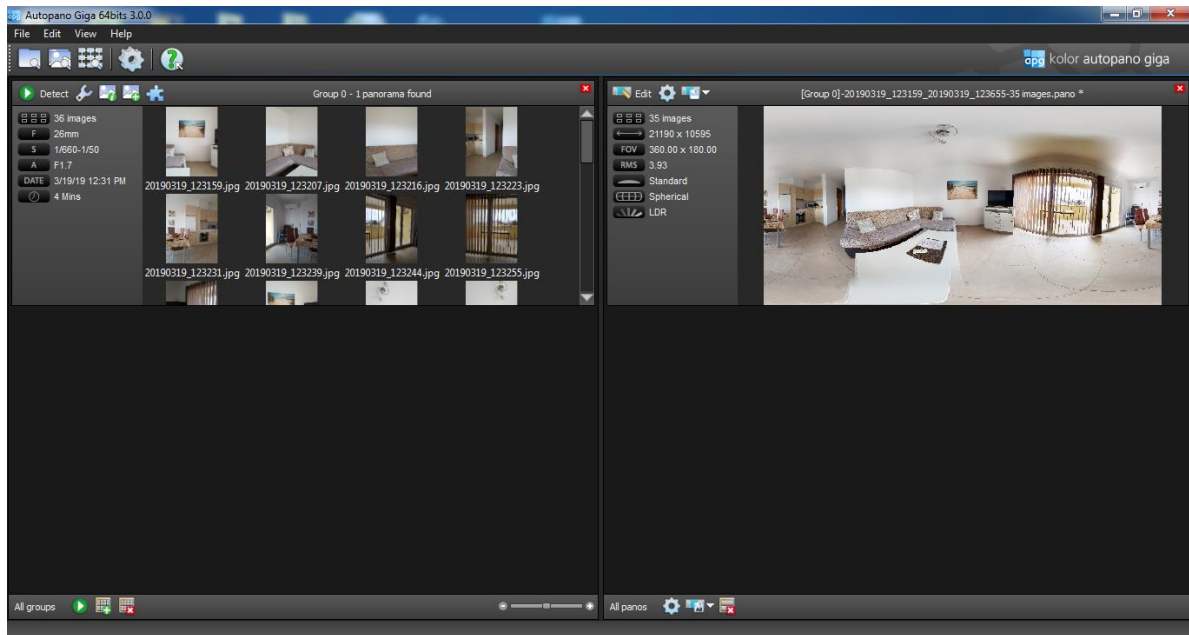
Autopano Giga 64bits 3.0.0

File Edit View Help

apg kolor autopano giga

Detect

Group 0 - 1 panorama found

36 images
F 26mm
S 1/660-1/50
A F1.7
DATE 3/19/19 12:31 PM
4 Mins

20190319_123159.jpg 20190319_123207.jpg 20190319_123216.jpg 20190319_123223.jpg

20190319_123231.jpg 20190319_123239.jpg 20190319_123244.jpg 20190319_123255.jpg

Edit

[Group 0]-20190319_123159_20190319_123655-35 images.pano *

35 images
21190 x 10595
FOV 360.00 x 180.00
RMS 3.93
Standard
Spherical
LDR

All groups

All panos